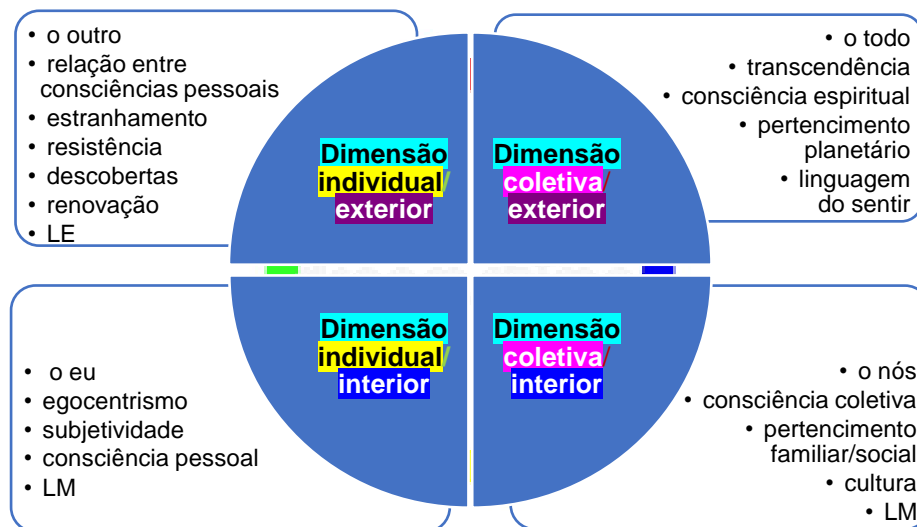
• o outro
• relação entre consciências pessoais
• estranhamento
• resistência
• descobertas
• renovação
• LE

• o todo
• transcendência
• consciência espiritual
• pertencimento planetário
• linguagem do sentir

Dimensão individual/ exterior

Dimensão coletiva/ exterior

Dimensão individual/ interior

Dimensão coletiva/ interior

• o eu
• egocentrismo
• subjetividade
• consciência pessoal
• LM

• o nós
• consciência coletiva
• pertencimento familiar/social
• cultura
• LM